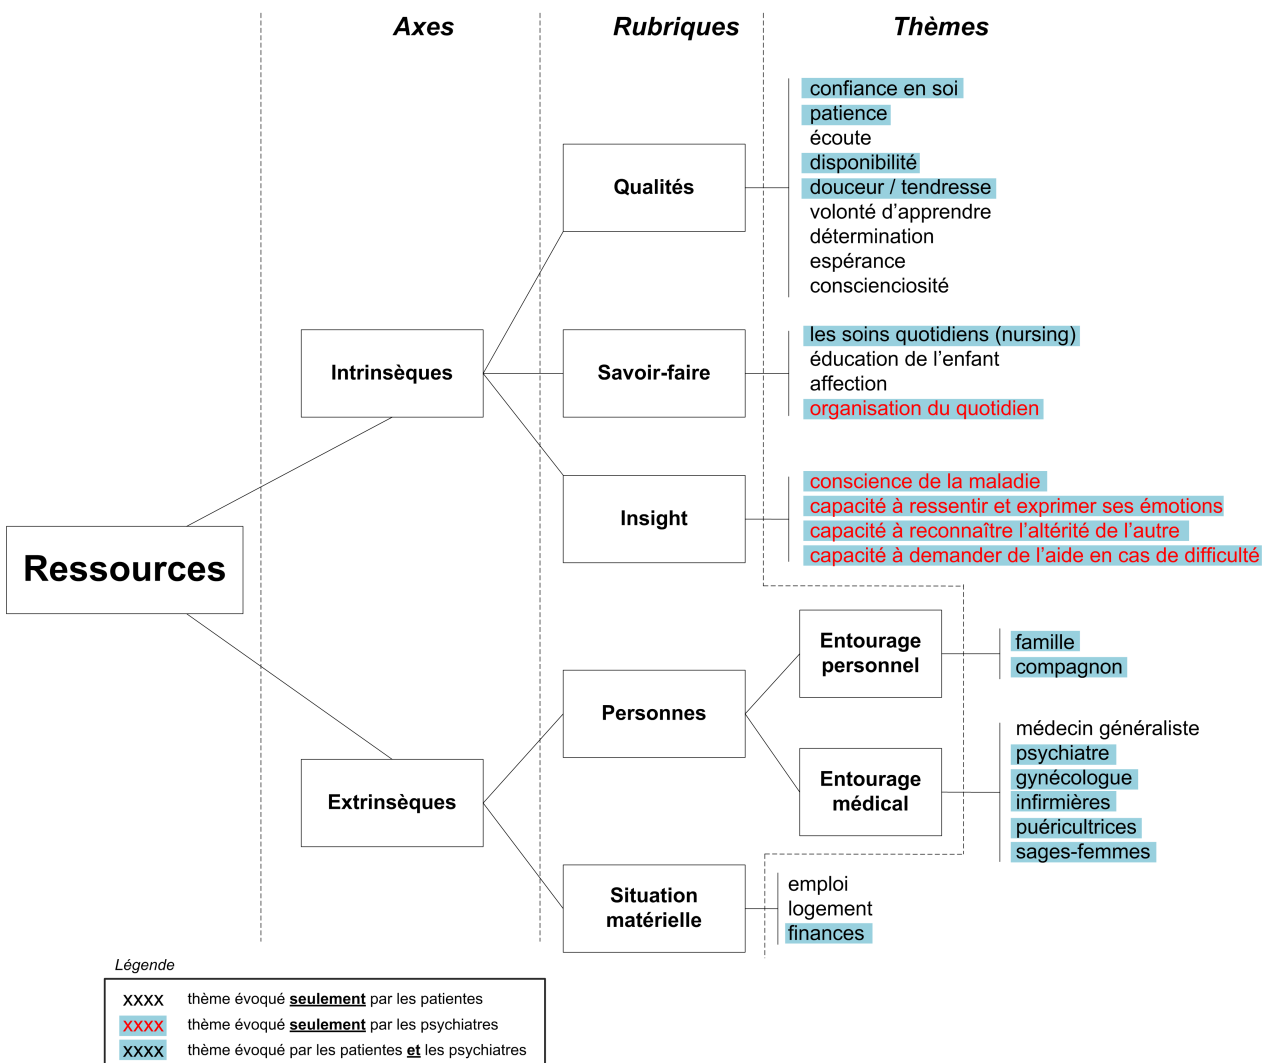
Axes

Rubriques

Thèmes

Ressources

Intrinsèques

Extrinsèques

Qualités

Savoir-faire

Insight

Personnes

Situation matérielle

Entourage personnel

Entourage médical

confiance en soi
patience
écoute
disponibilité
douceur / tendresse
volonté d'apprendre
détermination
espérance
conscienciosité

les soins quotidiens (nursing)
éducation de l'enfant
affection
organisation du quotidien

conscience de la maladie
capacité à ressentir et exprimer ses émotions
capacité à reconnaître l'altérité de l'autre
capacité à demander de l'aide en cas de difficulté

famille
compagnon

médecin généraliste
psychiatre
gynécologue
infirmières
puéricultrices
sages-femmes

emploi
logement
finances

Légende

XXXX thème évoqué seulement par les patientes
XXXX thème évoqué seulement par les psychiatres
XXXX thème évoqué par les patientes et les psychiatres